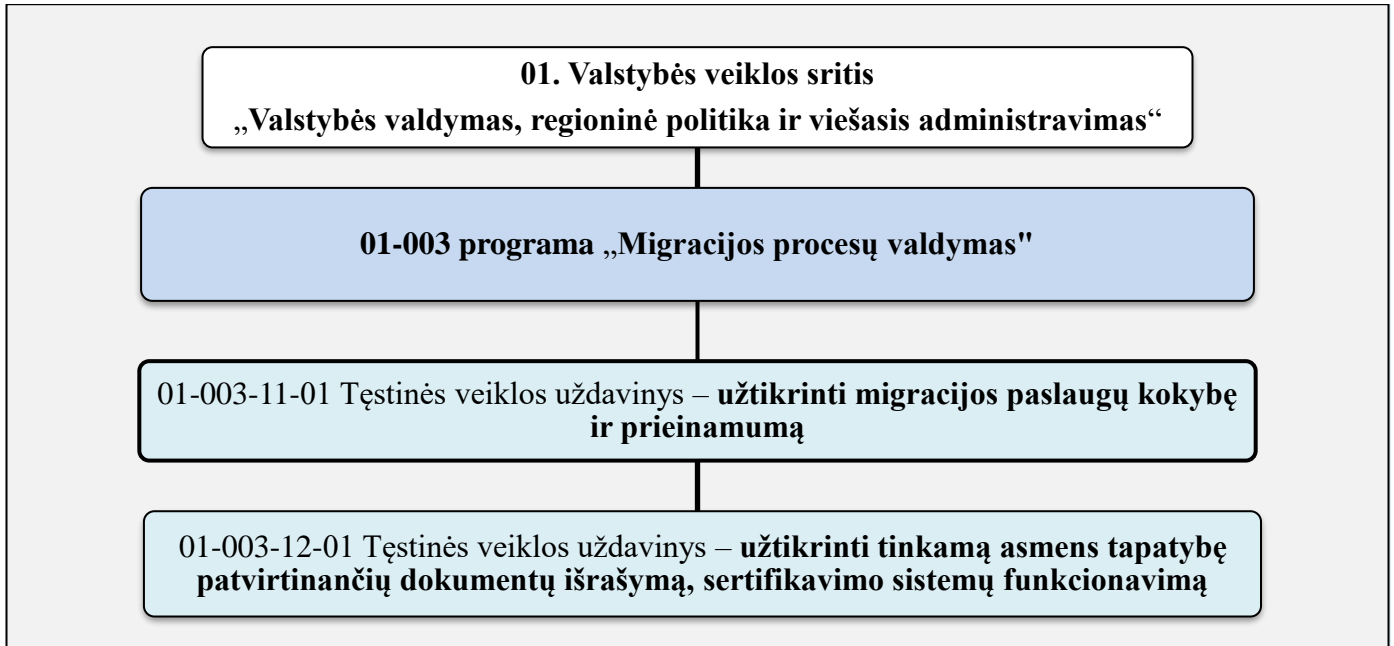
01. Valstybės veiklos sritis
„Valstybės valdymas, regioninė politika ir viešasis administravimas“

01-003 programa „Migracijos procesų valdymas"

01-003-11-01 Tęstinės veiklos uždavinys – užtikrinti migracijos paslaugų kokybę ir prieinamumą

01-003-12-01 Tęstinės veiklos uždavinys – užtikrinti tinkamą asmens tapatybę patvirtinančių dokumentų išrašymą, sertifikavimo sistemų funkcionavimą